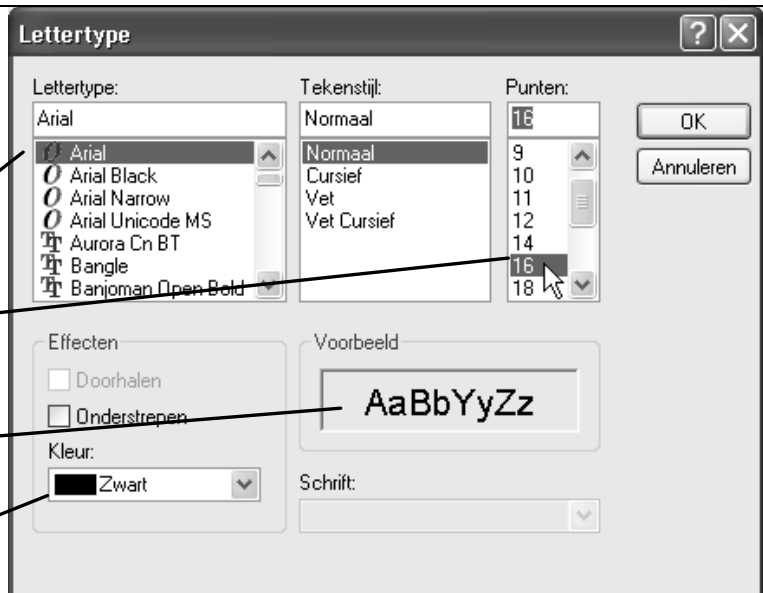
Lettertype

Lettertype:
Arial
Arial
Arial Black
Arial Narrow
Arial Unicode MS
Aurora Cn BT
Bangle
Banjoman Open Bold

Tekenstijl:
Normaal
Normaal
Cursief
Vet
Vet Cursief

Punten:
16
9
10
11
12
14
16
18

OK
Annuleren

Effecten
Doorhalen
Onderstrepen
Kleur:
Zwart

Voorbeeld
AaBbYyZz

Schrift: